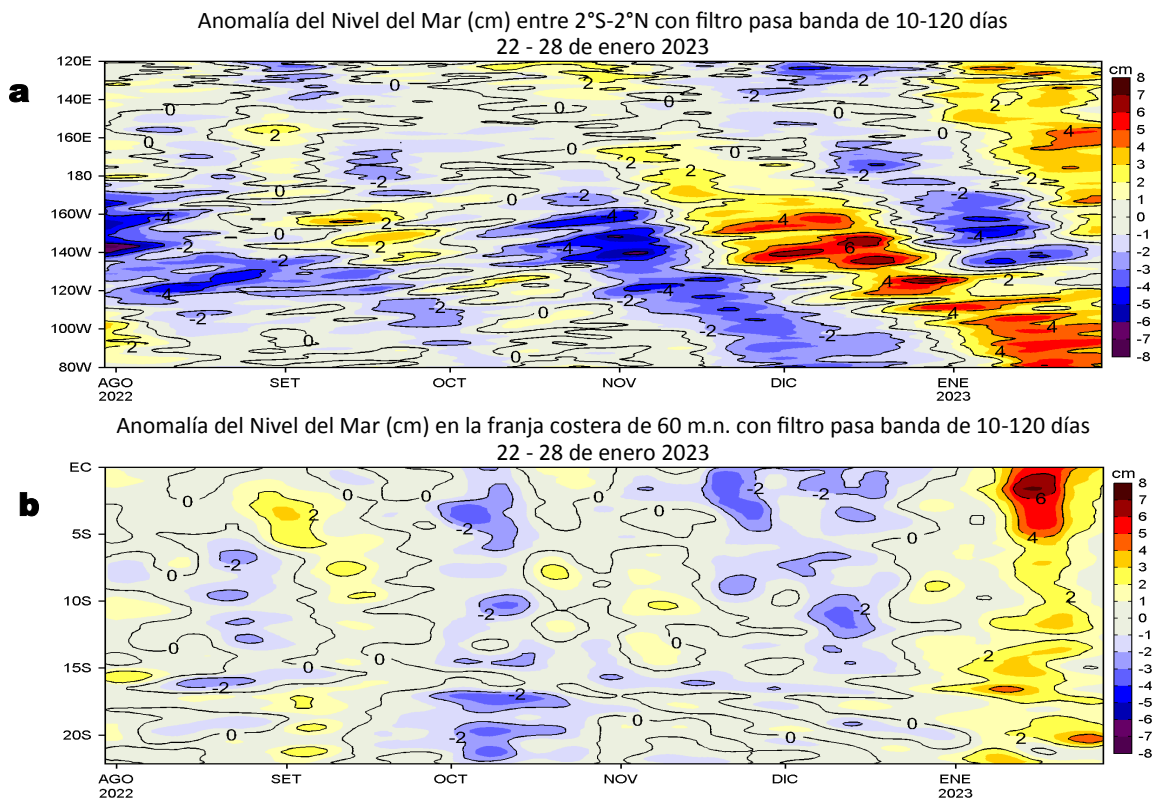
Anomalía del Nivel del Mar (cm) entre 2°S-2°N con filtro pasa banda de 10-120 días
22 - 28 de enero 2023

a

120E
140E
160E
180
160W
140W
120W
100W
80W

AGO 2022
SET
OCT
NOV
DIC
ENE 2023

0
2
-2
0
2
0
-2
0
2
0
2
-2
-2
4
-2
-4
-2
0
-4
2
-4
2
-4
4
6
-4
-4
4
2
-2
-2
0
-2
0
-2
-2
4
-4
2
0
4

cm
8
7
6
5
4
3
2
1
0
-1
-2
-3
-4
-5
-6
-7
-8

Anomalía del Nivel del Mar (cm) en la franja costera de 60 m.n. con filtro pasa banda de 10-120 días
22 - 28 de enero 2023

b

EC
5S
10S
15S
20S

AGO 2022
SET
OCT
NOV
DIC
ENE 2023

0
0
2
0
-2
0
-2
-2
0
-2
0
0
0
-2
-2
0
0
0
-2
-2
0
0
6
4
2
2
2

cm
8
7
6
5
4
3
2
1
0
-1
-2
-3
-4
-5
-6
-7
-8